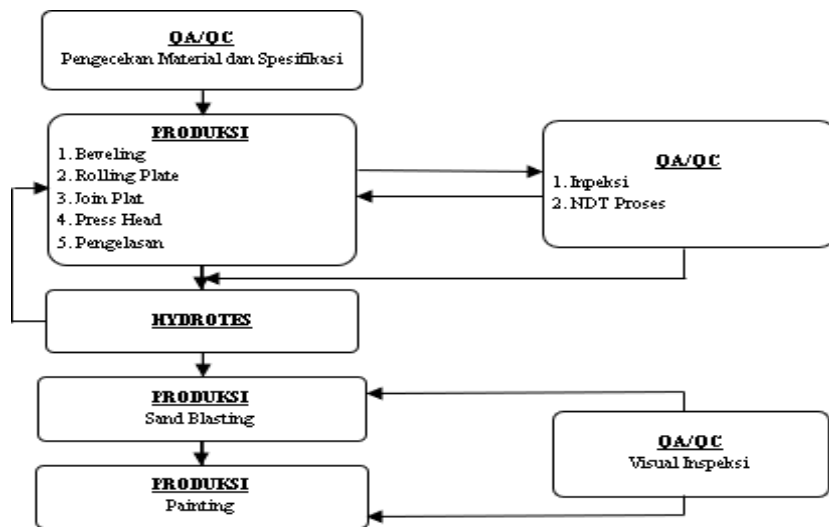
QA/QC
Pengecekan Material dan Spesifikasi

PRODUKSI
1. Beveling
2. Rolling Plate
3. Join Plat
4. Press Head
5. Pengelasan

QA/QC
1. Inpeksi
2. NDT Proses

HYDROTES

PRODUKSI
Sand Blasting

QA/QC
Visual Inspeksi

PRODUKSI
Painting